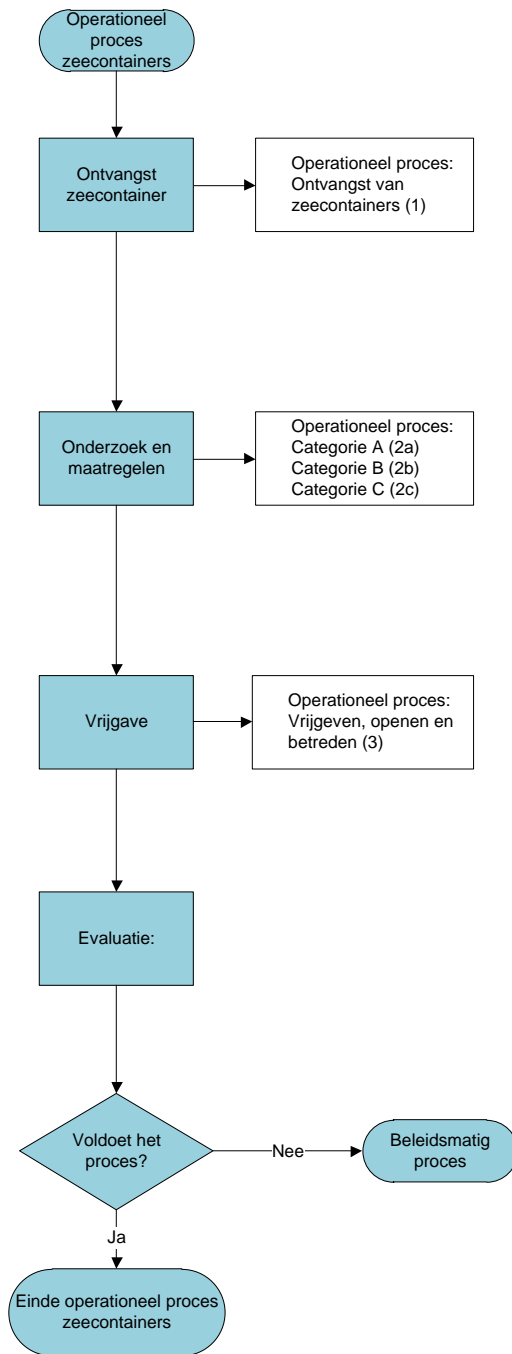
Operationeel proces zeecontainers

Ontvangst zeecontainer

Operationeel proces: Ontvangst van zeecontainers (1)

Onderzoek en maatregelen

Operationeel proces:
Categorie A (2a)
Categorie B (2b)
Categorie C (2c)

Vrijgave

Operationeel proces: Vrijgeven, openen en betreden (3)

Evaluatie:

Voldoet het proces?

Nee

Beleidsmatig proces

Ja

Einde operationeel proces zeecontainers